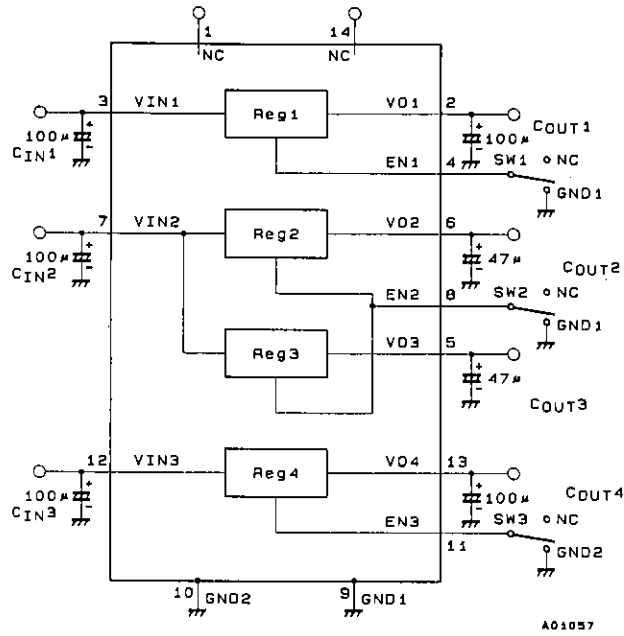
1
NC
14
NC
3
VIN1
Reg1
VO1
2
100μ
CIN1
100μ
COUT1
EN1
4
SW1
NC
GND1
7
VIN2
Reg2
VO2
6
100μ
CIN2
47μ
COUT2
EN2
8
SW2
NC
GND1
Reg3
VO3
5
47μ
COUT3
12
VIN3
Reg4
VO4
13
100μ
CIN3
100μ
COUT4
EN3
SW3
NC
11
GND2
10
GND2
9
GND1
A01057